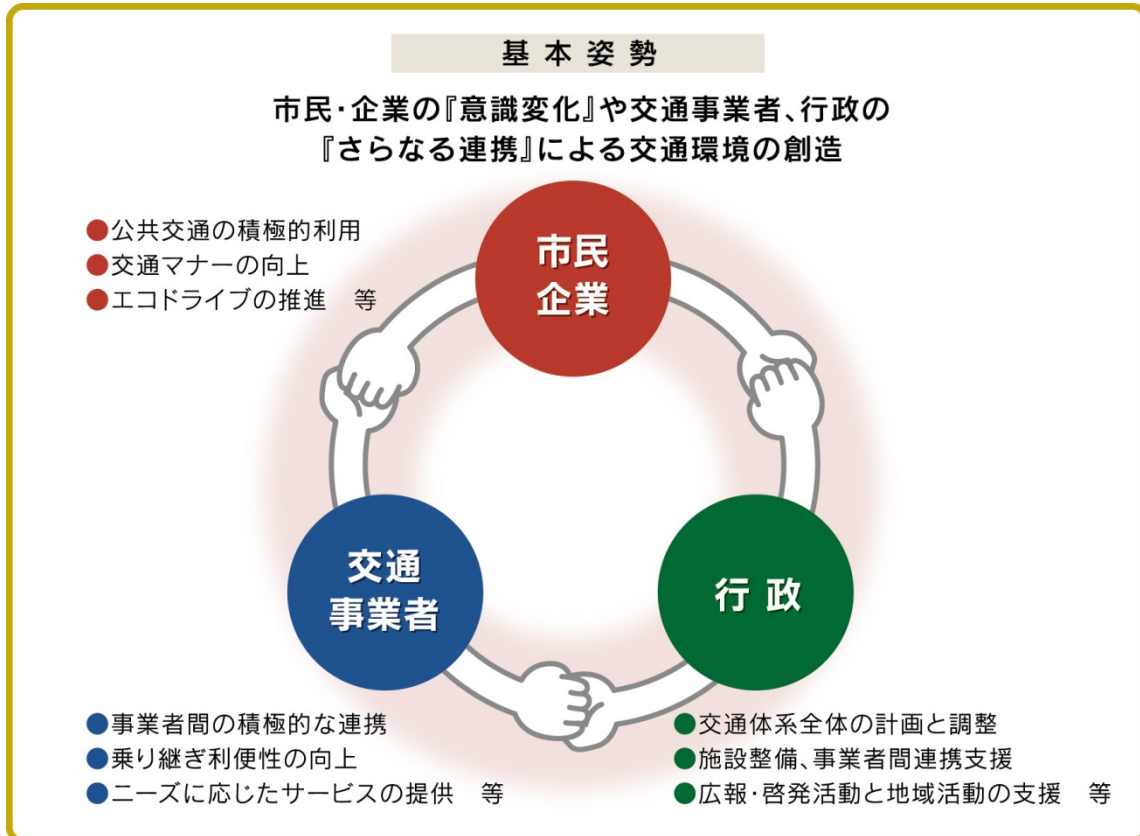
基本姿勢

市民・企業の『意識変化』や交通事業者、行政の
『さらなる連携』による交通環境の創造

●公共交通の積極的利用
●交通マナーの向上
●エコドライブの推進　等

市民
企業

交通
事業者

行政

●事業者間の積極的な連携
●乗り継ぎ利便性の向上
●ニーズに応じたサービスの提供　等

●交通体系全体の計画と調整
●施設整備、事業者間連携支援
●広報・啓発活動と地域活動の支援　等